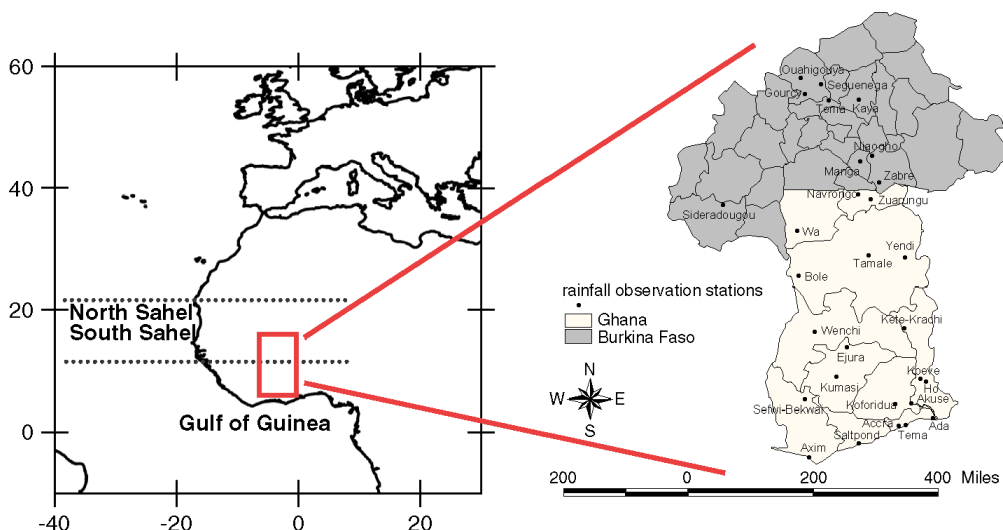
60
40
20
0
-40
-20
0
20
North Sahel
South Sahel
Gulf of Guinea

Ouahigouya
Seguenega
Gourcy
Tema
Kaya
Niaogho
Manga
Zabre
Navrongo
Zuarungu
Sideradougou
Wa
Yendi
Tamale
Bole
Kete-Kradhi
Wenchi
Ejura
Kumasi
Kpeve
Ho
Akuse
Sefwi-Bekwai
Koforidua
Accra
Tema
Ada
Saltpond
Axim

rainfall observation stations
Ghana
Burkina Faso

N
W
E
S

200
0
200
400 Miles